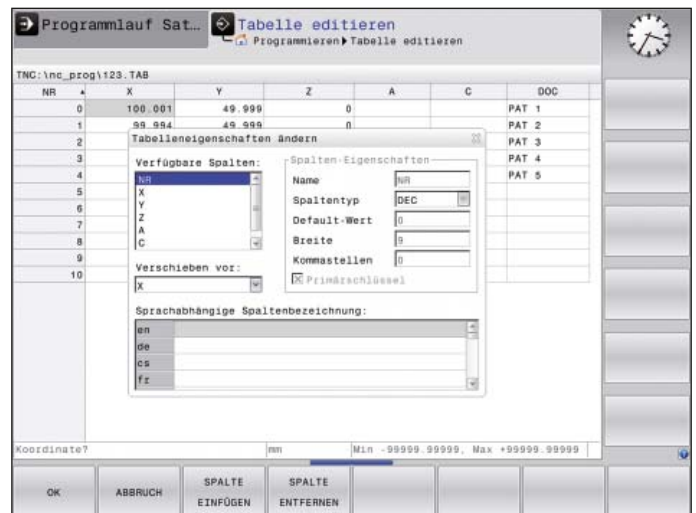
Programmlauf Sat…
Tabelle editieren
Programmieren ▸ Tabelle editieren

TNC:\nc_prog\123.TAB

| NR | X | Y | Z | A | C | DOC |
|---|---|---|---|---|---|---|
| 0 | 100.001 | 49.999 | 0 | | | PAT 1 |
| 1 | 99.994 | 49.999 | 0 | | | PAT 2 |
| 2 | | | | | | PAT 3 |
| 3 | | | | | | PAT 4 |
| 4 | | | | | | PAT 5 |
| 5 | | | | | | |
| 6 | | | | | | |
| 7 | | | | | | |
| 8 | | | | | | |
| 9 | | | | | | |
| 10 | | | | | | |

Tabelleneigenschaften ändern

Verfügbare Spalten:
NR
X
Y
Z
A
C

Verschieben vor:
X

Spalten-Eigenschaften
Name NR
Spaltentyp DEC
Default-Wert 0
Breite 9
Kommastellen 0
Primärschlüssel

Sprachabhängige Spaltenbezeichnung:
en
de
cs
fr

Koordinate?
mm
Min -99999.99999, Max +99999.99999

OK
ABBRUCH
SPALTE EINFÜGEN
SPALTE ENTFERNEN